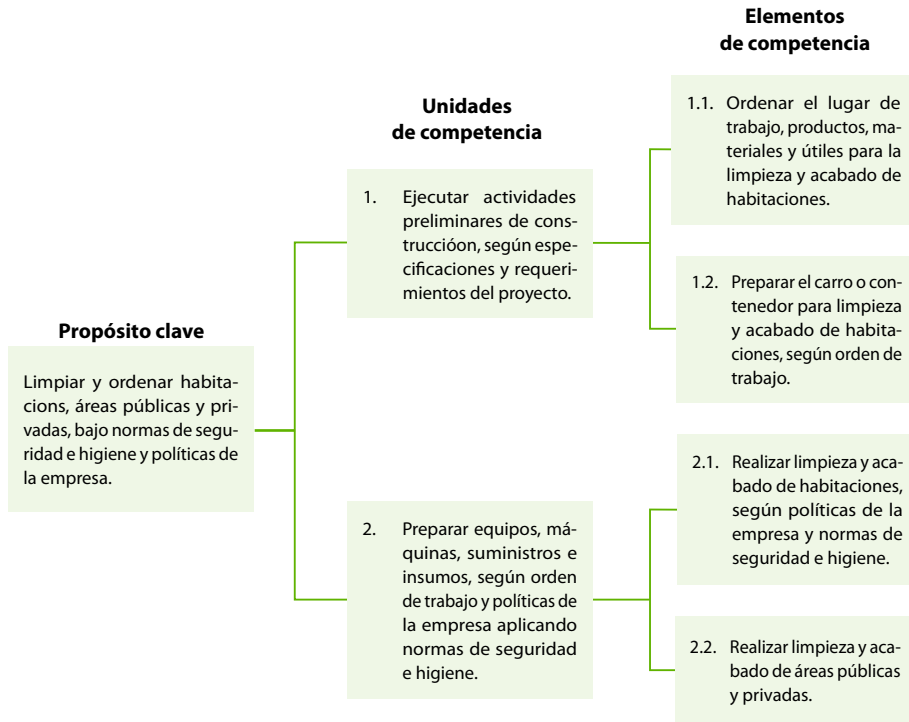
Propósito clave

Limpiar y ordenar habitacions, áreas públicas y privadas, bajo normas de seguridad e higiene y políticas de la empresa.

Unidades de competencia

1. Ejecutar actividades preliminares de construccióon, según especificaciones y requerimientos del proyecto.

2. Preparar equipos, máquinas, suministros e insumos, según orden de trabajo y políticas de la empresa aplicando normas de seguridad e higiene.

Elementos de competencia

1.1. Ordenar el lugar de trabajo, productos, materiales y útiles para la limpieza y acabado de habitaciones.

1.2. Preparar el carro o contenedor para limpieza y acabado de habitaciones, según orden de trabajo.

2.1. Realizar limpieza y acabado de habitaciones, según políticas de la empresa y normas de seguridad e higiene.

2.2. Realizar limpieza y acabado de áreas públicas y privadas.